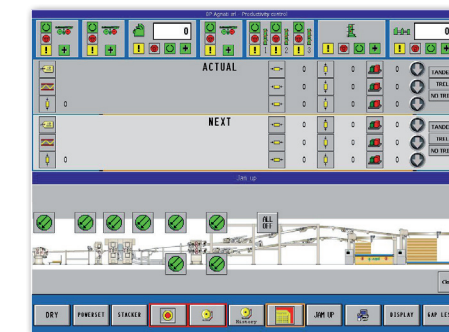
DF Agnati srl - Productivity control

0

0

ACTUAL

0

0 0 0

0 0 0

0 0 0

TANDE

TREL

NO TRE

NEXT

0

0 0 0

0 0 0

0 0 0

TANDE

TREL

NO TRE

Jam up

ALL OFF

DRY

POWERSET

STACKER

Bioway

JAM UP

DISPLAY

GAP LE